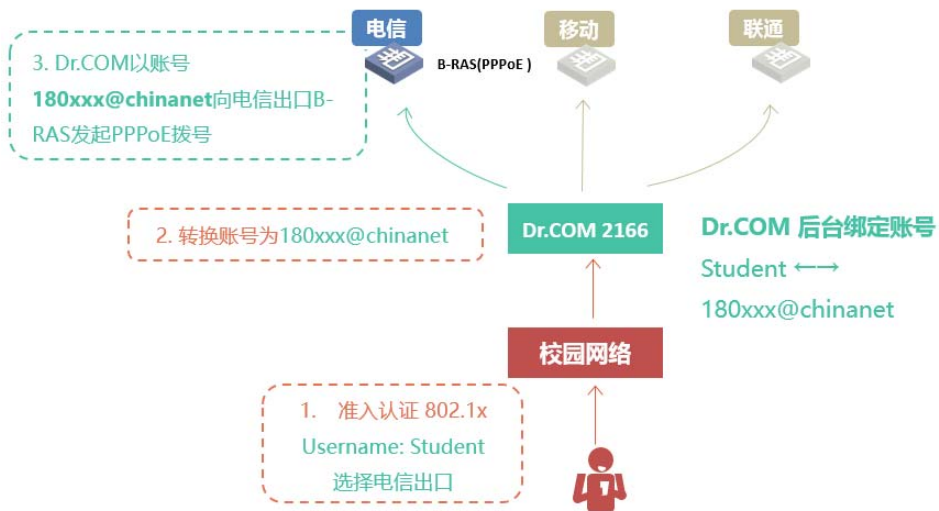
电信

移动

联通

3. Dr.COM以账号 180xxx@chinanet向电信出口B-RAS发起PPPoE拨号

B-RAS(PPPoE )

2. 转换账号为180xxx@chinanet

Dr.COM 2166

Dr.COM 后台绑定账号
Student ⟷
180xxx@chinanet

校园网络

1. 准入认证 802.1x
Username: Student
选择电信出口